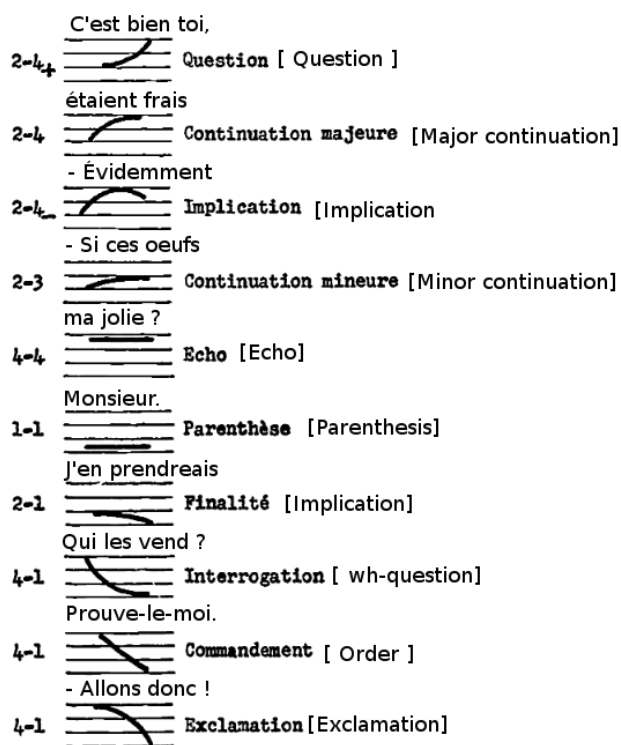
C'est bien toi,
2-4+ Question [ Question ]

étaient frais
2-4 Continuation majeure [Major continuation]

- Évidemment
2-4- Implication [Implication

- Si ces oeufs
2-3 Continuation mineure [Minor continuation]

ma jolie ?
4-4 Echo [Echo]

Monsieur.
1-1 Parenthèse [Parenthesis]

J'en prendreais
2-1 Finalité [Implication]

Qui les vend ?
4-1 Interrogation [ wh-question]

Prouve-le-moi.
4-1 Commandement [ Order ]

- Allons donc !
4-1 Exclamation [Exclamation]